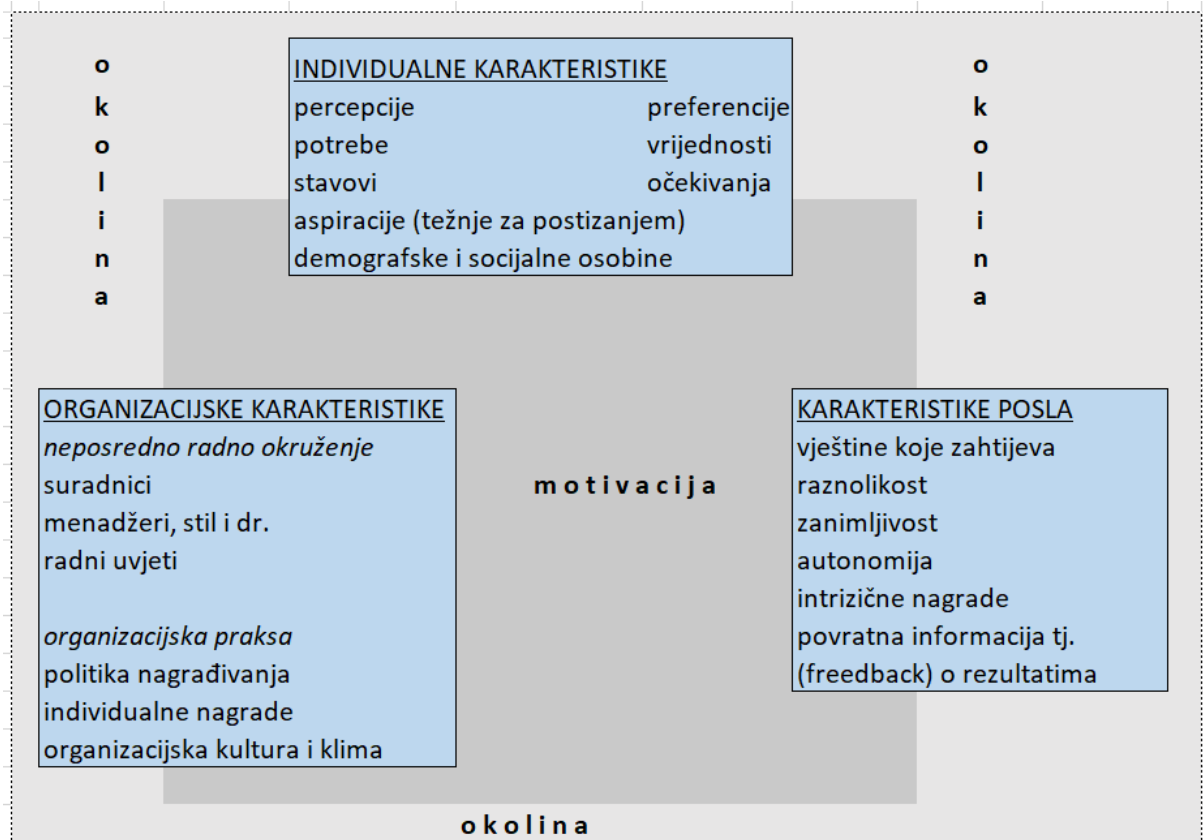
o
k
o
l
i
n
a

INDIVIDUALNE KARAKTERISTIKE
percepcije preferencije
potrebe vrijednosti
stavovi očekivanja
aspiracije (težnje za postizanjem)
demografske i socijalne osobine

o
k
o
l
i
n
a

ORGANIZACIJSKE KARAKTERISTIKE
neposredno radno okruženje
suradnici
menadžeri, stil i dr.
radni uvjeti

organizacijska praksa
politika nagrađivanja
individualne nagrade
organizacijska kultura i klima

motivacija

KARAKTERISTIKE POSLA
vještine koje zahtijeva
raznolikost
zanimljivost
autonomija
intrizične nagrade
povratna informacija tj.
(freedback) o rezultatima

okolina